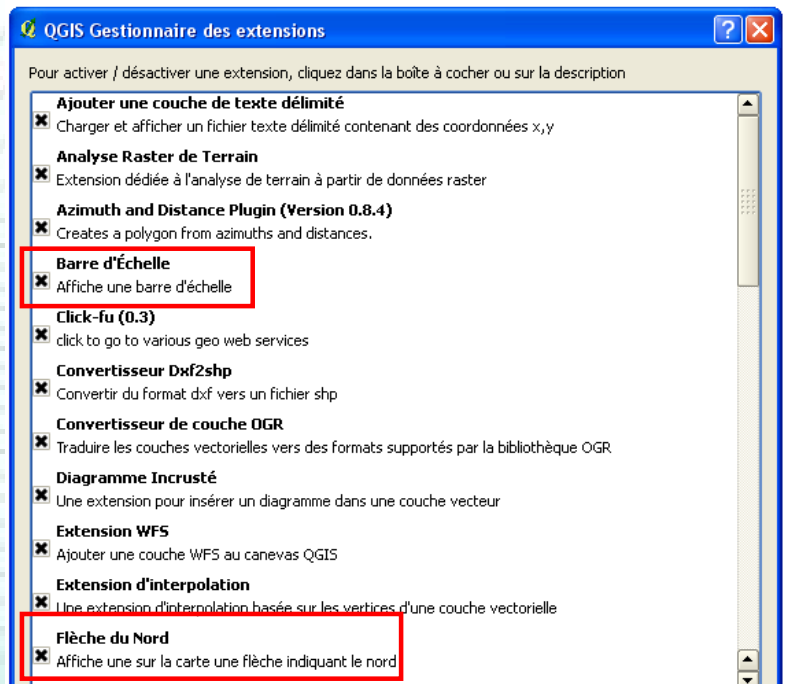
QGIS Gestionnaire des extensions

Pour activer / désactiver une extension, cliquez dans la boîte à cocher ou sur la description

Ajouter une couche de texte délimité
Charger et afficher un fichier texte délimité contenant des coordonnées x,y

Analyse Raster de Terrain
Extension dédiée à l'analyse de terrain à partir de données raster

Azimuth and Distance Plugin (Version 0.8.4)
Creates a polygon from azimuths and distances.

Barre d'Échelle
Affiche une barre d'échelle

Click-fu (0.3)
click to go to various geo web services

Convertisseur Dxf2shp
Convertir du format dxf vers un fichier shp

Convertisseur de couche OGR
Traduire les couches vectorielles vers des formats supportés par la bibliothèque OGR

Diagramme Incrusté
Une extension pour insérer un diagramme dans une couche vecteur

Extension WFS
Ajouter une couche WFS au canevas QGIS

Extension d'interpolation
Une extension d'interpolation basée sur les vertices d'une couche vectorielle

Flèche du Nord
Affiche une sur la carte une flèche indiquant le nord